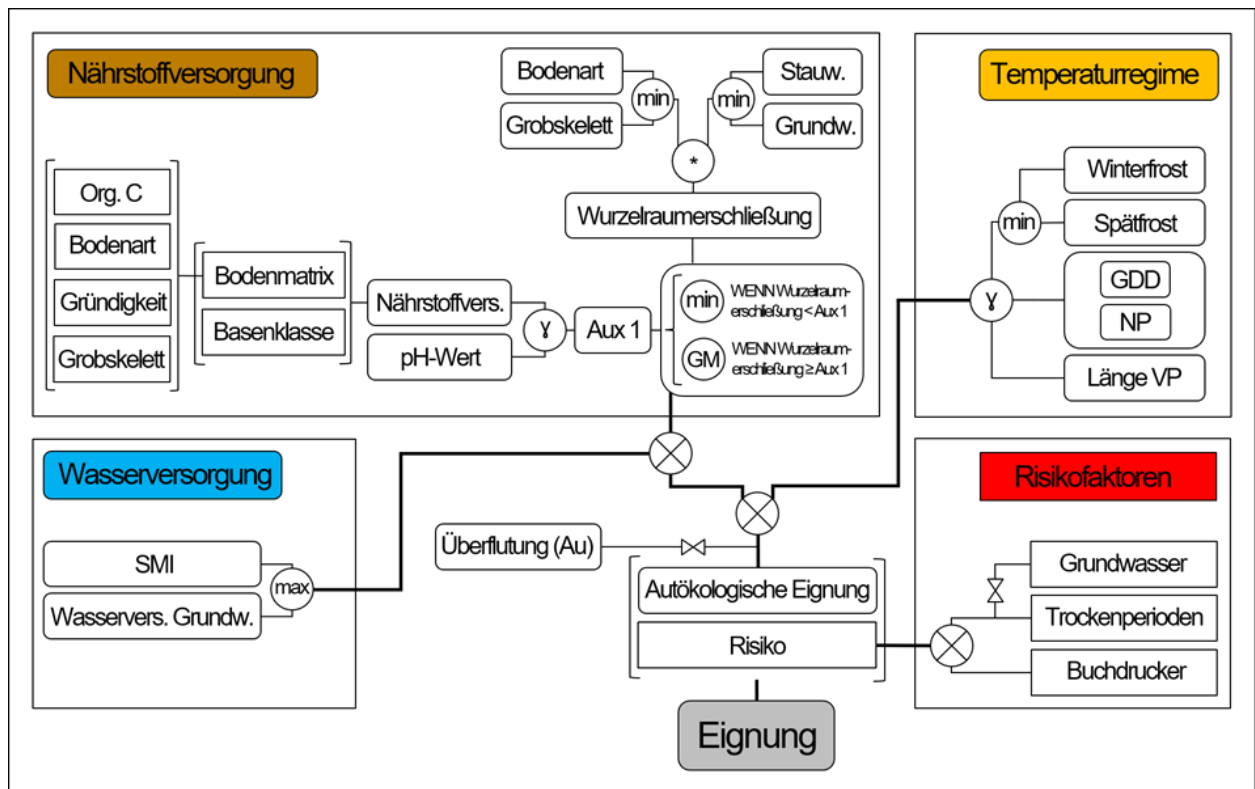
Nährstoffversorgung

Bodenart
Grobskelett
min
min
Stauw.
Grundw.
*
Wurzelraumerschließung

Org. C
Bodenart
Gründigkeit
Grobskelett
Bodenmatrix
Basenklasse
Nährstoffvers.
pH-Wert
ɣ
Aux 1
min WENN Wurzelraumerschließung < Aux 1
GM WENN Wurzelraumerschließung ≥ Aux 1

Temperaturregime

Winterfrost
Spätfrost
min
ɣ
GDD
NP
Länge VP

Wasserversorgung

SMI
Wasservers. Grundw.
max

Überflutung (Au)

Autökologische Eignung
Risiko

Risikofaktoren

Grundwasser
Trockenperioden
Buchdrucker

Eignung